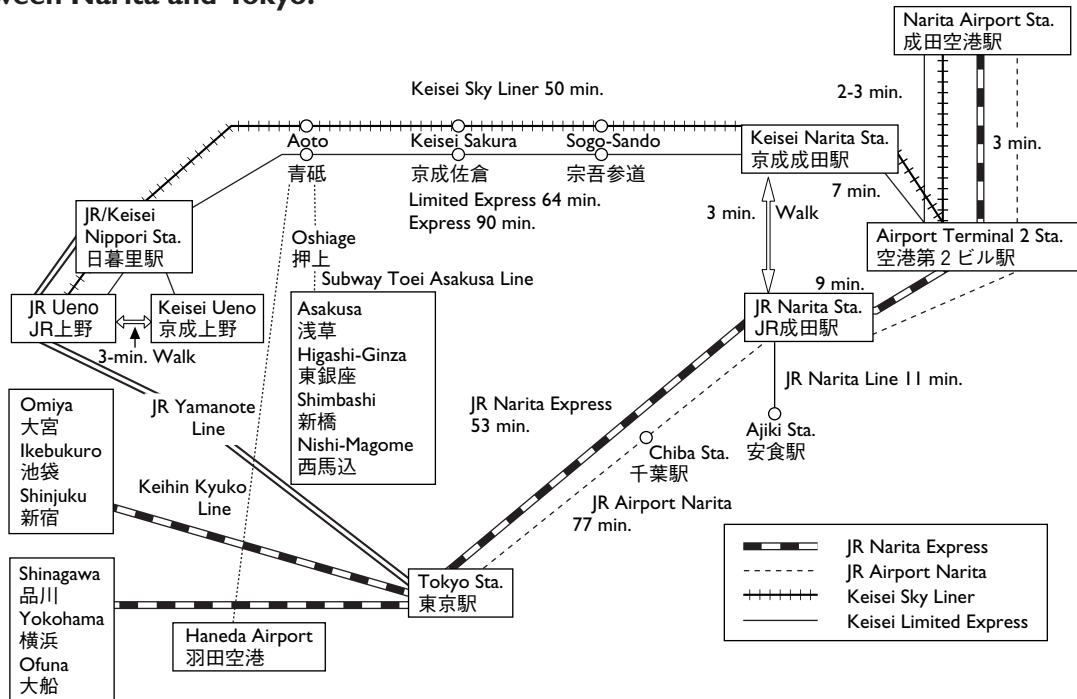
ween Narita and Tokyo.

Narita Airport Sta.
成田空港駅

Keisei Sky Liner 50 min.

2-3 min.

3 min.

Aoto
青砥

Keisei Sakura
京成佐倉

Sogo-Sando
宗吾参道

Keisei Narita Sta.
京成成田駅

7 min.

Limited Express 64 min.
Express 90 min.

3 min. Walk

JR/Keisei
Nippori Sta.
日暮里駅

Oshiage
押上

Subway Toei Asakusa Line

Airport Terminal 2 Sta.
空港第２ビル駅

9 min.

JR Ueno
JR上野

Keisei Ueno
京成上野

3-min. Walk

Asakusa
浅草
Higashi-Ginza
東銀座
Shimbashi
新橋
Nishi-Magome
西馬込

JR Narita Sta.
JR成田駅

JR Narita Line 11 min.

Omiya
大宮
Ikebukuro
池袋
Shinjuku
新宿

JR Yamanote
Line

JR Narita Express
53 min.

Ajiki Sta.
安食駅

Chiba Sta.
千葉駅

Keihin Kyuko
Line

JR Airport Narita
77 min.

Shinagawa
品川
Yokohama
横浜
Ofuna
大船

Tokyo Sta.
東京駅

Haneda Airport
羽田空港

JR Narita Express
JR Airport Narita
Keisei Sky Liner
Keisei Limited Express